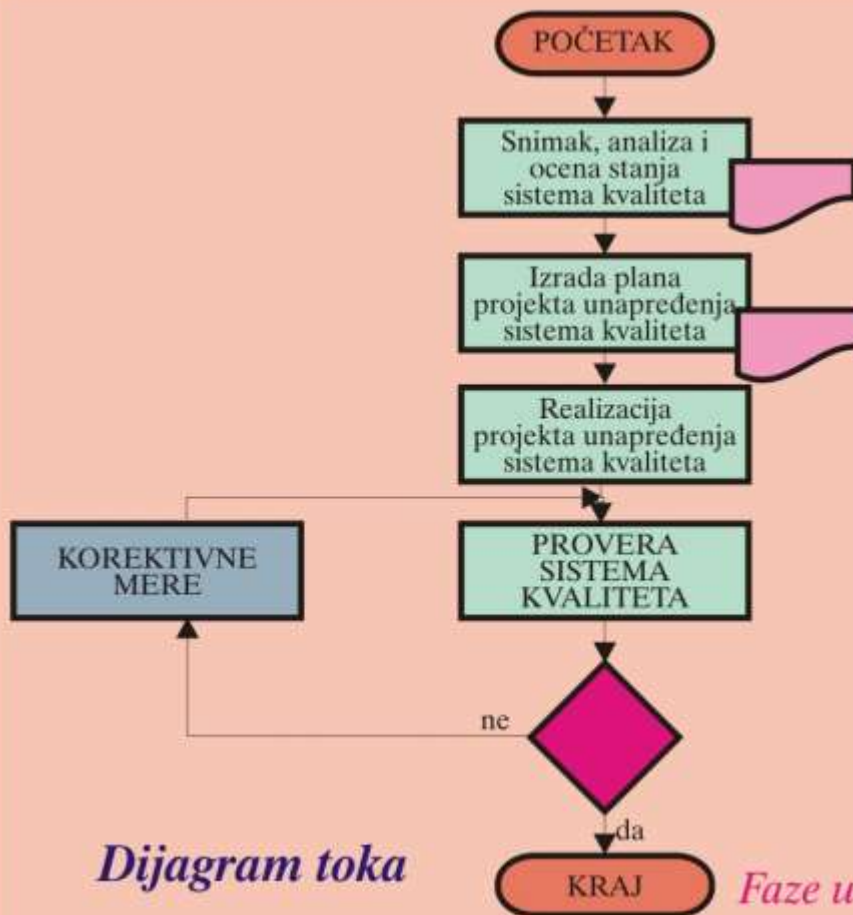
POČETAK

Snimak, analiza i ocena stanja sistema kvaliteta

Izrada plana projekta unapređenja sistema kvaliteta

Realizacija projekta unapređenja sistema kvaliteta

KOREKTIVNE MERE

PROVERA SISTEMA KVALITETA

ne

da

Dijagram toka

KRAJ

Faze u